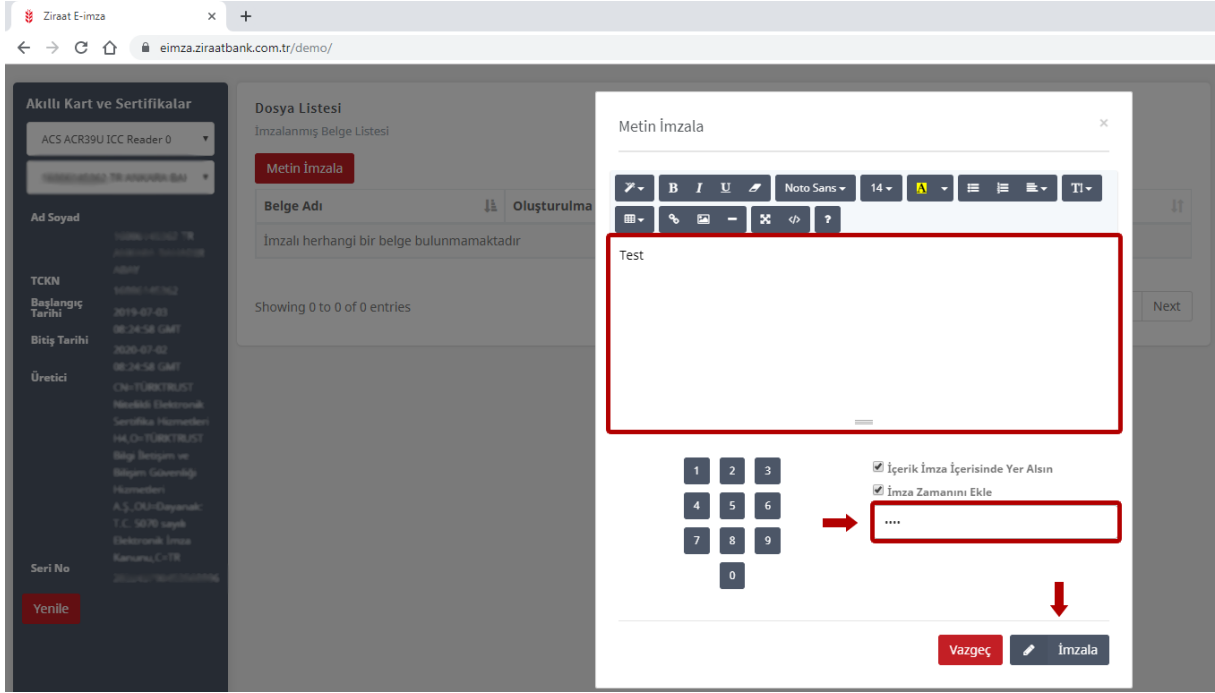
Ziraat E-imza
eimza.ziraatbank.com.tr/demo/

Akıllı Kart ve Sertifikalar
ACS ACR39U ICC Reader 0
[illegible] TR ANKARA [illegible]
Ad Soyad
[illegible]
TCKN
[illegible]
Başlangıç Tarihi
2019-07-03 08:24:58 GMT
Bitiş Tarihi
2020-07-02 08:24:58 GMT
Üretici
CN=TÜRKTRUST Nitelikli Elektronik Sertifika Hizmetleri H4,O=TÜRKTRUST Bilgi İletişim ve Bilişim Güvenliği Hizmetleri A.Ş.,OU=Dayanak: T.C. 5070 sayılı Elektronik İmza Kanunu,C=TR
Seri No
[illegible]
Yenile

Dosya Listesi
İmzalanmış Belge Listesi
Metin İmzala
| Belge Adı | Oluşturulma |
|---|---|
| İmzalı herhangi bir belge bulunmamaktadır | |
Showing 0 to 0 of 0 entries
Next

Metin İmzala
×
B I U Noto Sans 14 A T
?
Test
1 2 3
4 5 6
7 8 9
0
İçerik İmza İçerisinde Yer Alsın
İmza Zamanını Ekle
····
Vazgeç
İmzala